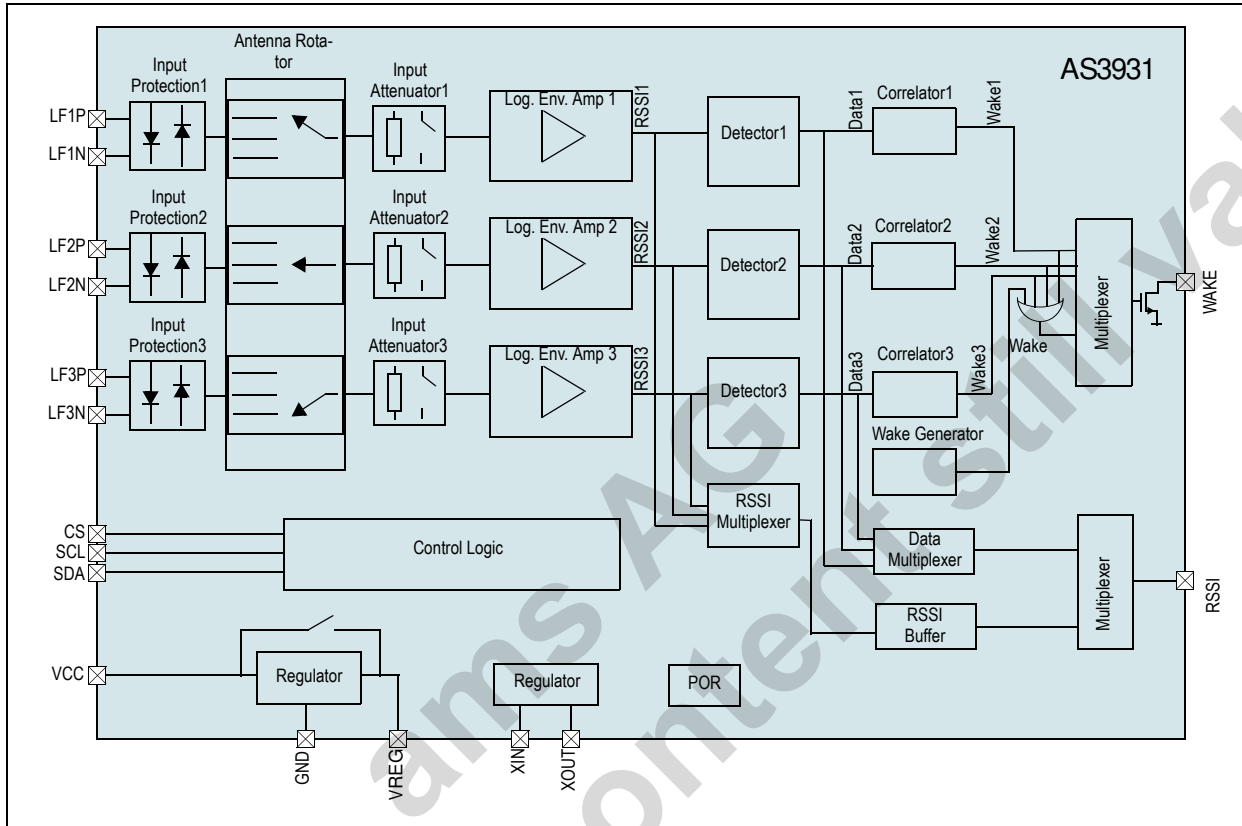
AS3931

Antenna Rotator

Input Protection1

LF1P
LF1N

Input Attenuator1

Log. Env. Amp 1

RSSI1

Detector1

Data1

Correlator1

Wake1

Input Protection2

LF2P
LF2N

Input Attenuator2

Log. Env. Amp 2

RSSI2

Detector2

Data2

Correlator2

Wake2

Multiplexer

WAKE

Wake

Input Protection3

LF3P
LF3N

Input Attenuator3

Log. Env. Amp 3

RSSI3

Detector3

Data3

Correlator3

Wake3

Wake Generator

RSSI Multiplexer

CS
SCL
SDA

Control Logic

Data Multiplexer

Multiplexer

RSSI

RSSI Buffer

VCC

Regulator

Regulator

POR

GND
VREG
XIN
XOUT

ams AG
content still valid